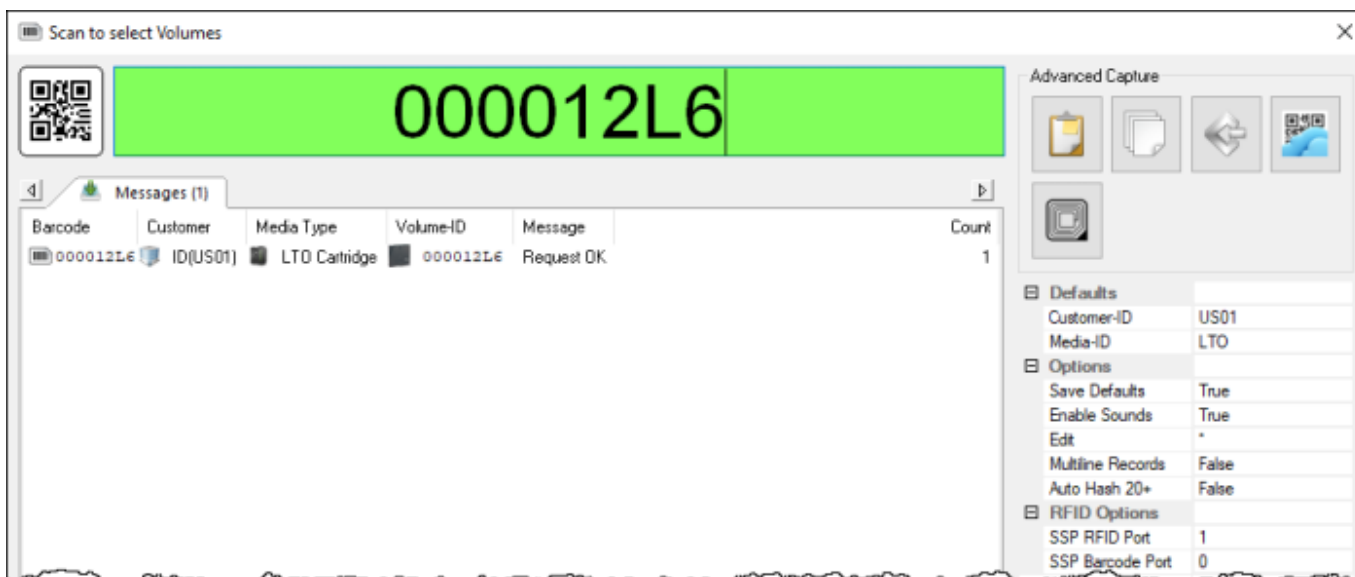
Scan to select Volumes

000012L6

Advanced Capture

Messages (1)

| Barcode | Customer | Media Type | Volume-ID | Message | Count |
|---|---|---|---|---|---|
| 000012L6 | ID(US01) | LTO Cartridge | 000012L6 | Request OK | 1 |

⊟ Defaults

| | |
|---|---|
| Customer-ID | US01 |
| Media-ID | LTO |

⊟ Options

| | |
|---|---|
| Save Defaults | True |
| Enable Sounds | True |
| Edit | * |
| Multiline Records | False |
| Auto Hash 20+ | False |

⊟ RFID Options

| | |
|---|---|
| SSP RFID Port | 1 |
| SSP Barcode Port | 0 |